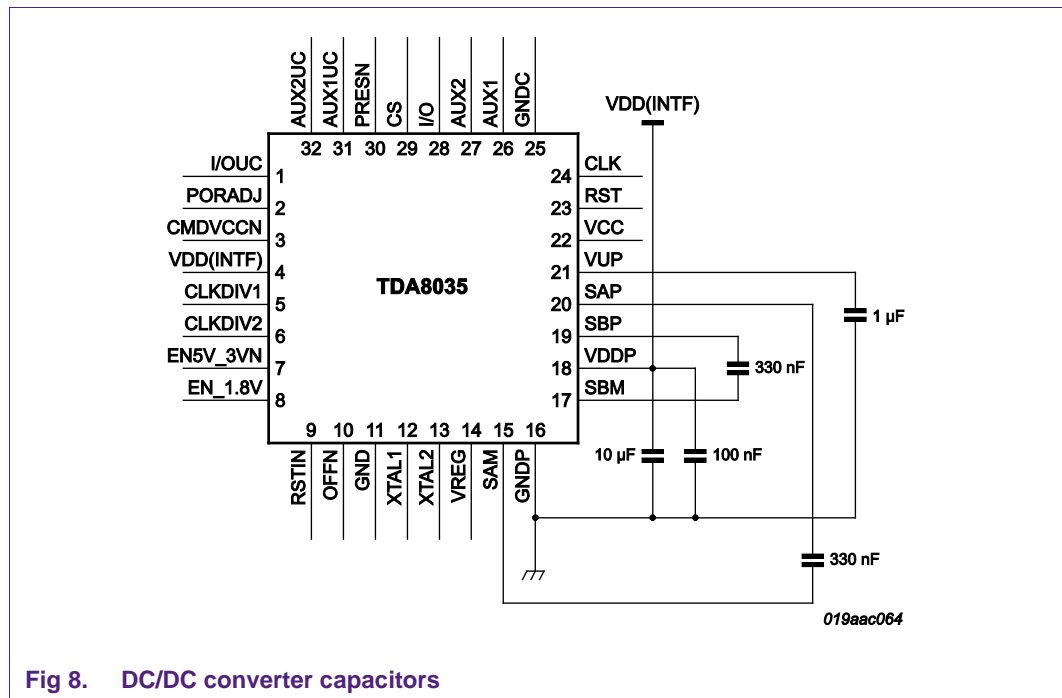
AUX2UC AUX1UC PRESN CS I/O AUX2 AUX1 GNDC

32 31 30 29 28 27 26 25

VDD(INTF)

I/OUC 1
PORADJ 2
CMDVCCN 3
VDD(INTF) 4
CLKDIV1 5
CLKDIV2 6
EN5V_3VN 7
EN_1.8V 8

TDA8035

24 CLK
23 RST
22 VCC
21 VUP
20 SAP
19 SBP
18 VDDP
17 SBM

1 µF

330 nF

10 µF

100 nF

9 10 11 12 13 14 15 16

RSTIN OFFN GND XTAL1 XTAL2 VREG SAM GNDP

330 nF

019aac064

Fig 8. DC/DC converter capacitors